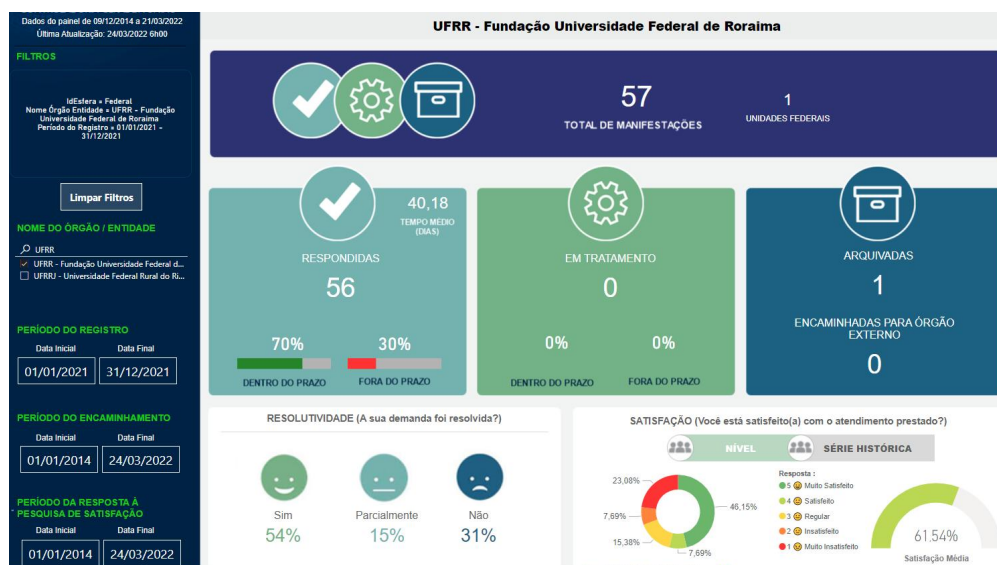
Dados do painel de 09/12/2014 a 21/03/2022
Última Atualização: 24/03/2022 6h00

FILTROS

IdEsfera = Federal
Nome Órgão Entidade = UFRR - Fundação Universidade Federal de Roraima
Período do Registro = 01/01/2021 - 31/12/2021

Limpar Filtros

NOME DO ÓRGÃO / ENTIDADE

UFRR

UFRR - Fundação Universidade Federal d...
UFRRJ - Universidade Federal Rural do Ri...

PERÍODO DO REGISTRO
Data Inicial
Data Final
01/01/2021
31/12/2021

PERÍODO DO ENCAMINHAMENTO
Data Inicial
Data Final
01/01/2014
24/03/2022

PERÍODO DA RESPOSTA À PESQUISA DE SATISFAÇÃO
Data Inicial
Data Final
01/01/2014
24/03/2022

UFRR - Fundação Universidade Federal de Roraima

57
TOTAL DE MANIFESTAÇÕES

1
UNIDADES FEDERAIS

40,18
TEMPO MÉDIO (DIAS)

RESPONDIDAS
56

70%
DENTRO DO PRAZO
30%
FORA DO PRAZO

EM TRATAMENTO
0

0%
DENTRO DO PRAZO
0%
FORA DO PRAZO

ARQUIVADAS
1

ENCAMINHADAS PARA ÓRGÃO EXTERNO
0

RESOLUTIVIDADE (A sua demanda foi resolvida?)

Sim
54%
Parcialmente
15%
Não
31%

SATISFAÇÃO (Você está satisfeito(a) com o atendimento prestado?)

NÍVEL
SÉRIE HISTÓRICA

23,08%
7,69%
15,38%
7,69%
46,15%

Resposta :
5 Muito Satisfeito
4 Satisfeito
3 Regular
2 Insatisfeito
1 Muito Insatisfeito

61,54%
Satisfação Média